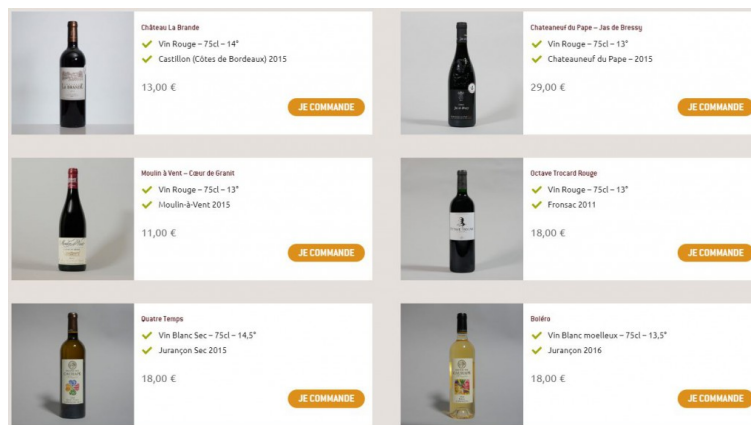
Château La Brande
Vin Rouge – 75cl – 14°
Castillon (Côtes de Bordeaux) 2015
13,00 €
JE COMMANDE

Chateauneuf du Pape – Jas de Bressy
Vin Rouge – 75cl – 13°
Chateauneuf du Pape – 2015
29,00 €
JE COMMANDE

Moulin à Vent – Cœur de Granit
Vin Rouge – 75cl – 13°
Moulin-à-Vent 2015
11,00 €
JE COMMANDE

Octave Trocard Rouge
Vin Rouge – 75cl – 13°
Fronsac 2011
18,00 €
JE COMMANDE

Quatre Temps
Vin Blanc Sec – 75cl – 14,5°
Jurançon Sec 2015
18,00 €
JE COMMANDE

Boléro
Vin Blanc moelleux – 75cl – 13,5°
Jurançon 2016
18,00 €
JE COMMANDE